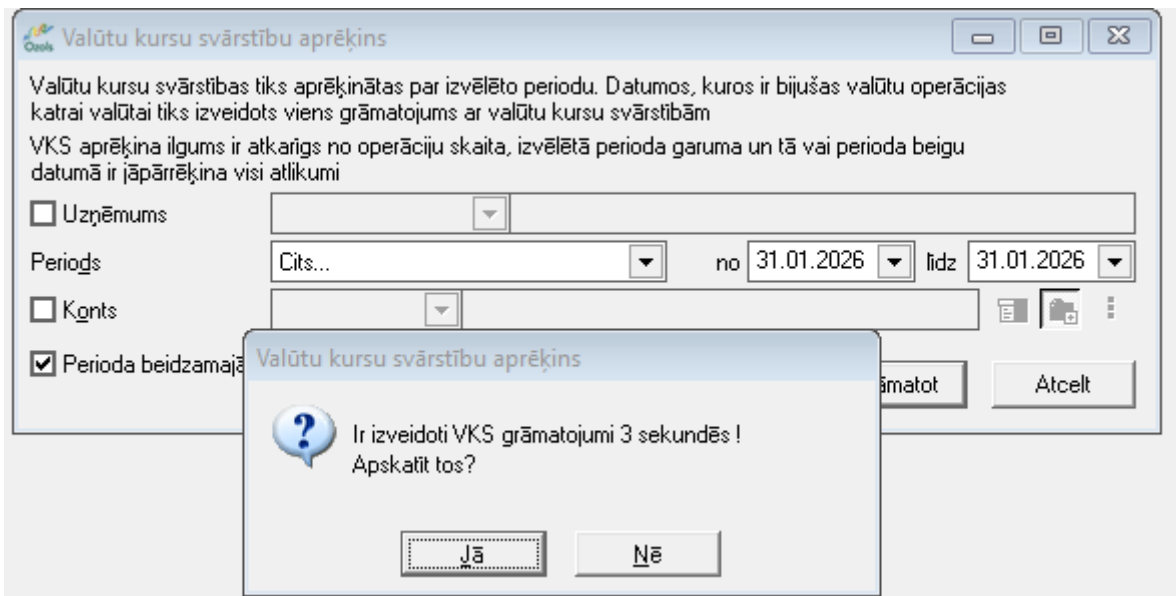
Ozols Valūtu kursu svārstību aprēķins

Valūtu kursu svārstības tiks aprēķinātas par izvēlēto periodu. Datumos, kuros ir bijušas valūtu operācijas katrai valūtai tiks izveidots viens grāmatojums ar valūtu kursu svārstībām

VKS aprēķina ilgums ir atkarīgs no operāciju skaita, izvēlētā perioda garuma un tā vai perioda beigu datumā ir jāpārrēķina visi atlikumi

Uzņēmums

Periods Cits... no 31.01.2026 līdz 31.01.2026

Konts

Perioda beidzamajā

ámatot

Atcelt

Valūtu kursu svārstību aprēķins

Ir izveidoti VKS grāmatojumi 3 sekundēs !
Apskatīt tos?

Jā

Nē